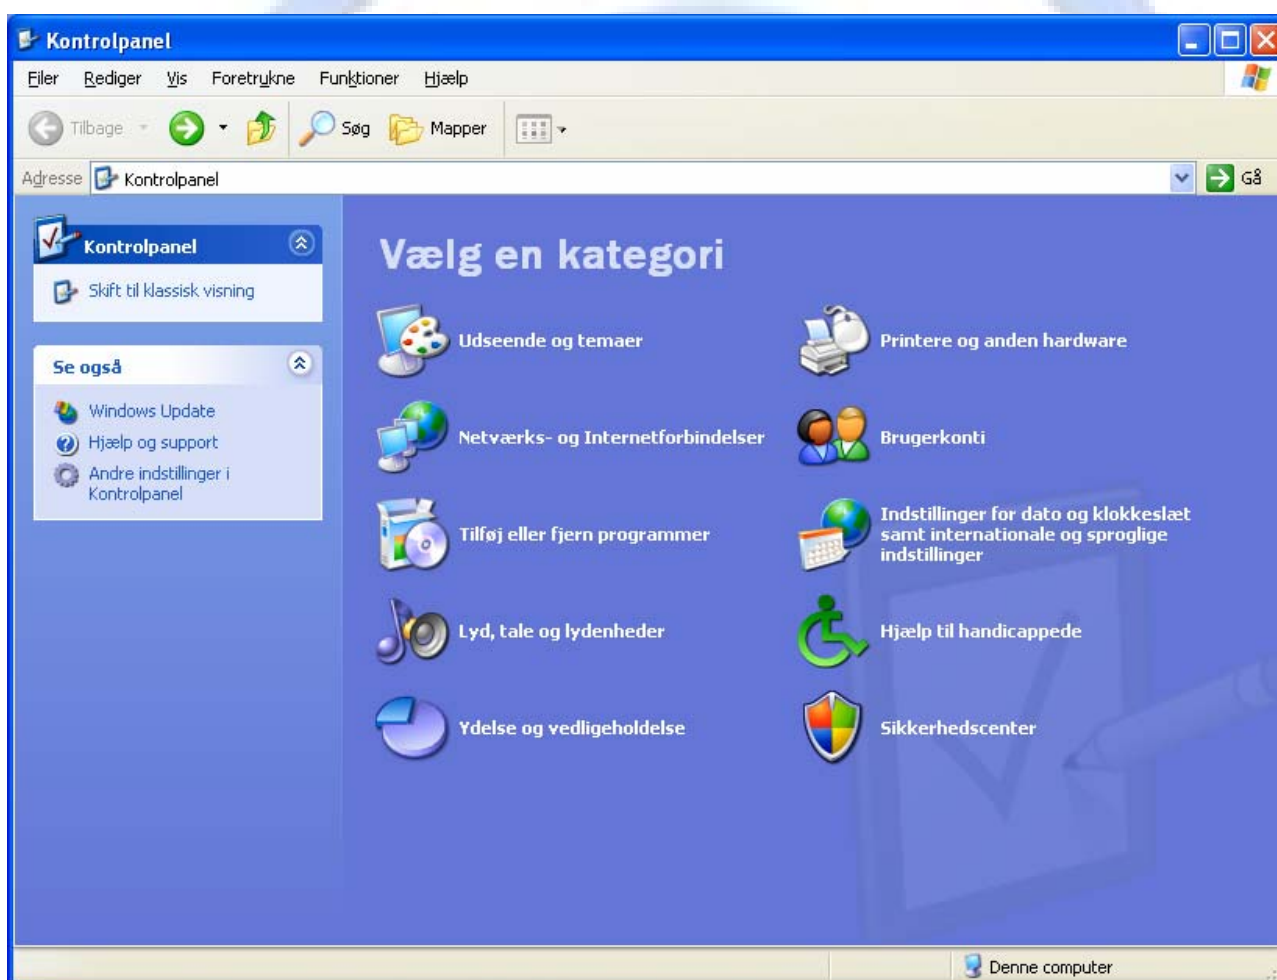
Kontrolpanel

Filer Rediger Vis Foretrukne Funktioner Hjælp

Tilbage Søg Mapper

Adresse Kontrolpanel Gå

Kontrolpanel

Skift til klassisk visning

Se også

Windows Update

Hjælp og support

Andre indstillinger i Kontrolpanel

Vælg en kategori

Udseende og temaer

Printere og anden hardware

Netværks- og Internetforbindelser

Brugerkonti

Tilføj eller fjern programmer

Indstillinger for dato og klokkeslæt samt internationale og sproglige indstillinger

Lyd, tale og lydenheder

Hjælp til handicappede

Ydelse og vedligeholdelse

Sikkerhedscenter

Denne computer